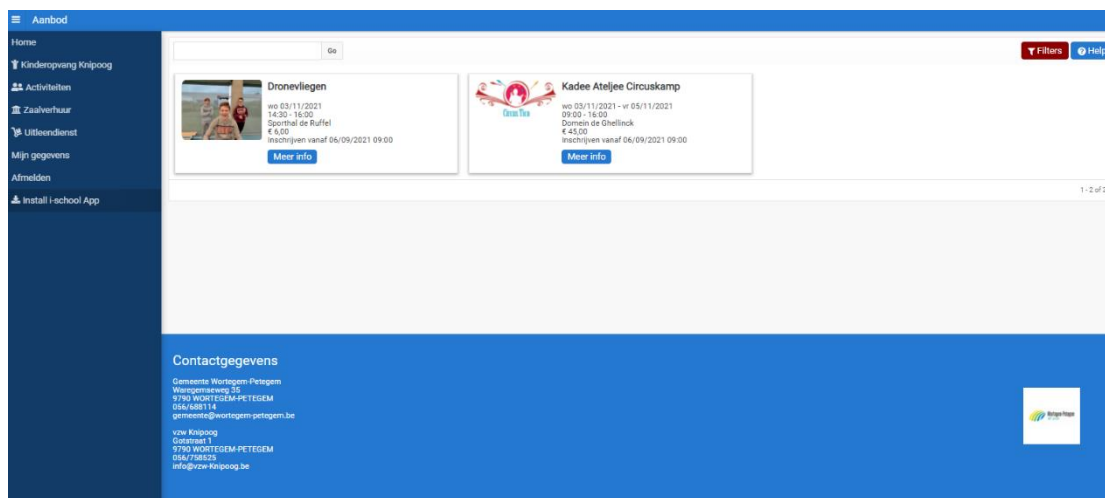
Aanbod

Home
Kinderopvang Knipoog
Activiteiten
Zaalverhuur
Uitleendienst
Mijn gegevens
Afmelden
Install i-school App

Go

Filters
Help

Dronevliegen
wo 03/11/2021
14:30 - 16:00
Sporthal de Ruffel
€ 6,00
Inschrijven vanaf 06/09/2021 09:00
Meer info

Kadee Ateljee Circuskamp
wo 03/11/2021 - vr 05/11/2021
09:00 - 16:00
Domein de Ghellinck
€ 45,00
Inschrijven vanaf 06/09/2021 09:00
Meer info

1 - 2 of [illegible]

Contactgegevens

Gemeente Wortegem-Petegem
Waregemseweg 35
9790 WORTEGEM-PETEGEM
056/688114
gemeente@wortegem-petegem.be

vzw Knipoog
Gotstraat 1
9790 WORTEGEM-PETEGEM
056/758525
info@vzw-Knipoog.be

Wortegem-Petegem